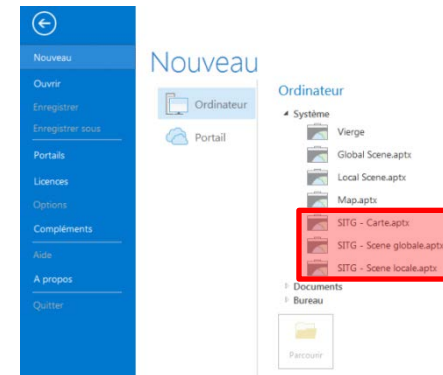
Nouveau
Ouvrir
Enregistrer
Enregistrer sous
Portails
Licences
Options
Compléments
Aide
A propos
Quitter

Nouveau

Ordinateur
Portail

Ordinateur
Système
Vierge
Global Scene.aptx
Local Scene.aptx
Map.aptx
SITG - Carte.aptx
SITG - Scene globale.aptx
SITG - Scene locale.aptx
Documents
Bureau

Parcourir